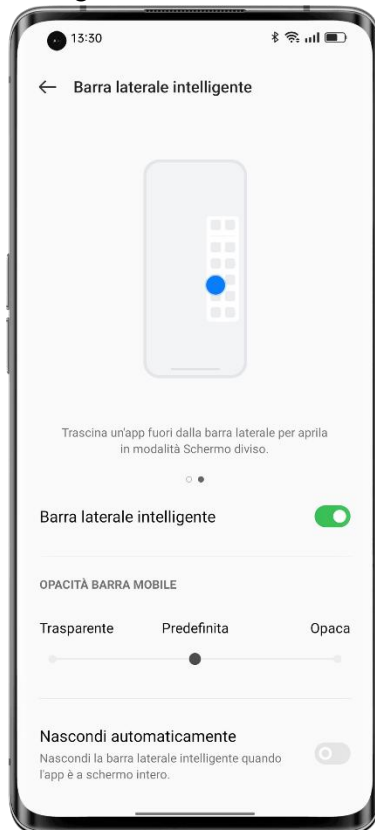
13:30

Barra laterale intelligente

Trascina un'app fuori dalla barra laterale per aprila in modalità Schermo diviso.

Barra laterale intelligente

OPACITÀ BARRA MOBILE

Trasparente
Predefinita
Opaca

Nascondi automaticamente
Nascondi la barra laterale intelligente quando l'app è a schermo intero.